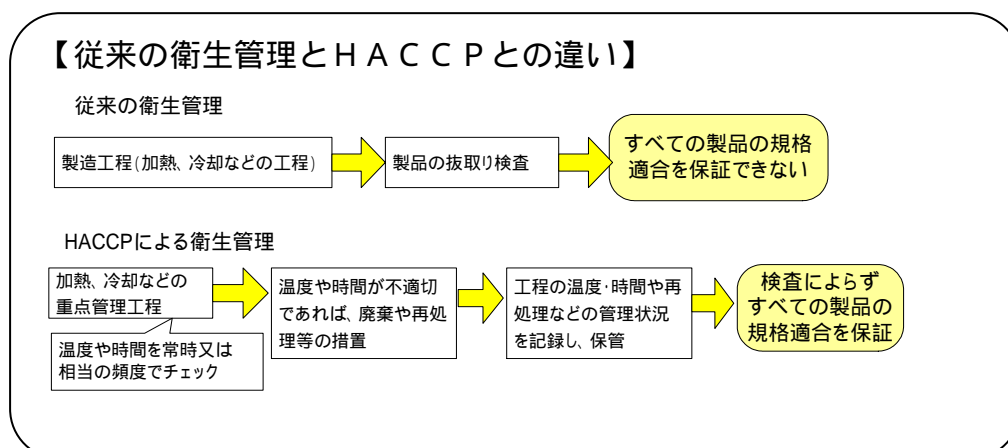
【従来の衛生管理とＨＡＣＣＰとの違い】

従来の衛生管理

製造工程(加熱、冷却などの工程)

製品の抜取り検査

すべての製品の規格適合を保証できない

HACCPによる衛生管理

加熱、冷却などの重点管理工程

温度や時間を常時又は相当の頻度でチェック

温度や時間が不適切であれば、廃棄や再処理等の措置

工程の温度･時間や再処理などの管理状況を記録し、保管

検査によらずすべての製品の規格適合を保証